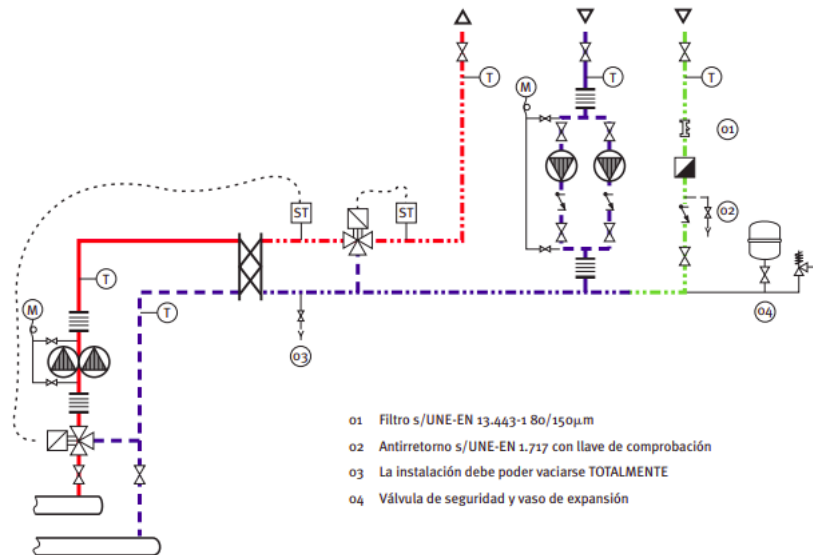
T
M
T
T
01
02
ST
ST
T
T
03
04
M

01 Filtro s/UNE-EN 13.443-1 80/150µm
02 Antirretorno s/UNE-EN 1.717 con llave de comprobación
03 La instalación debe poder vaciarse TOTALMENTE
04 Válvula de seguridad y vaso de expansión